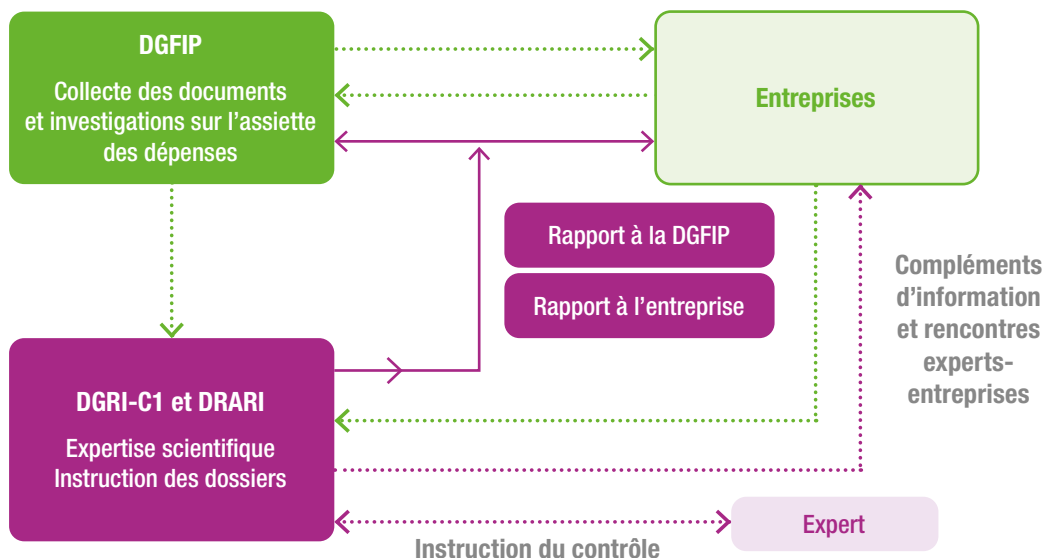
DGFIP

Collecte des documents et investigations sur l'assiette des dépenses

Entreprises

Rapport à la DGFIP

Rapport à l'entreprise

Compléments d'information et rencontres experts-entreprises

DGRI-C1 et DRARI

Expertise scientifique
Instruction des dossiers

Expert

Instruction du contrôle